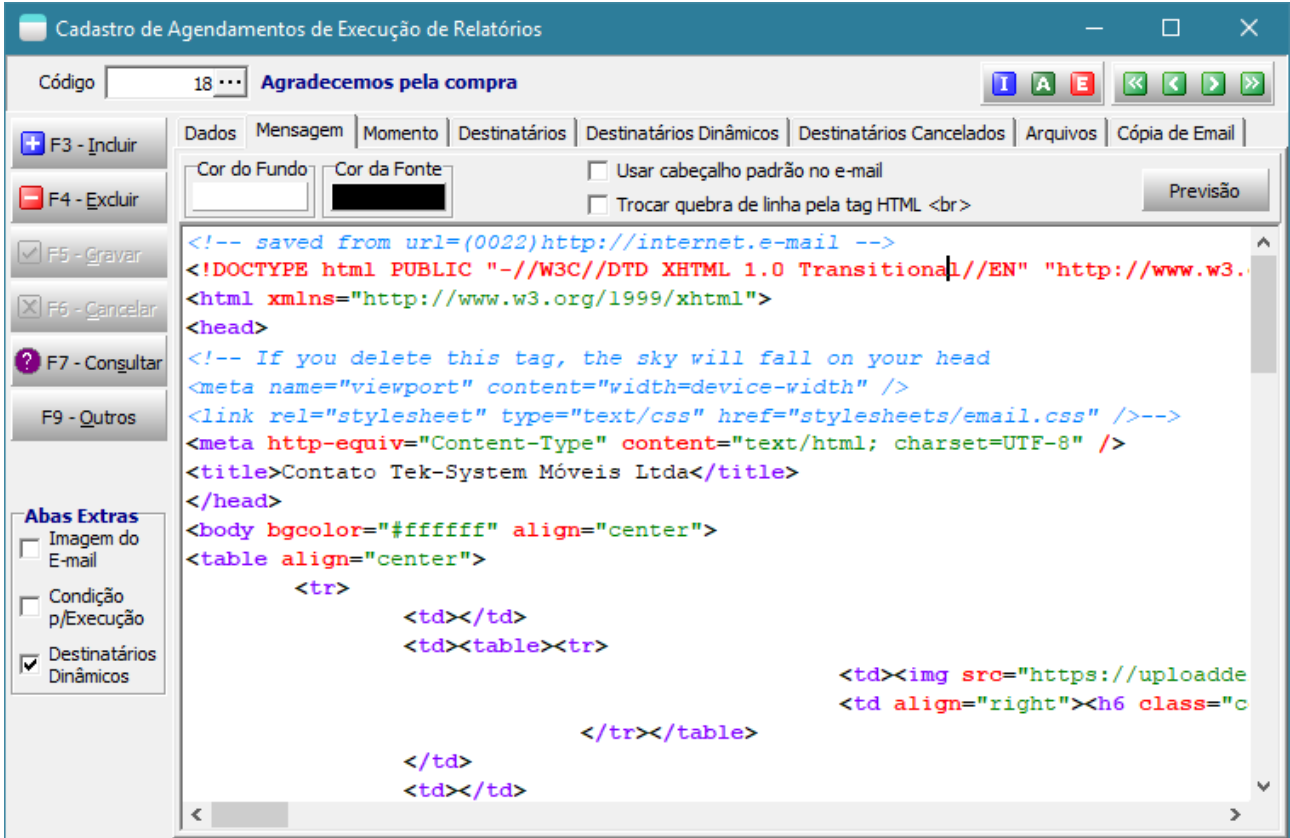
Cadastro de Agendamentos de Execução de Relatórios

Código 18 ··· Agradecemos pela compra

I A E

F3 - Incluir
F4 - Excluir
F5 - Gravar
F6 - Cancelar
F7 - Consultar
F9 - Outros

Abas Extras
Imagem do E-mail
Condição p/Execução
Destinatários Dinâmicos

Dados | Mensagem | Momento | Destinatários | Destinatários Dinâmicos | Destinatários Cancelados | Arquivos | Cópia de Email

Cor do Fundo
Cor da Fonte
Usar cabeçalho padrão no e-mail
Trocar quebra de linha pela tag HTML <br>
Previsão

<!-- saved from url=(0022)http://internet.e-mail -->
<!DOCTYPE html PUBLIC "-//W3C//DTD XHTML 1.0 Transitional//EN" "http://www.w3.
<html xmlns="http://www.w3.org/1999/xhtml">
<head>
<!-- If you delete this tag, the sky will fall on your head
<meta name="viewport" content="width=device-width" />
<link rel="stylesheet" type="text/css" href="stylesheets/email.css" />-->
<meta http-equiv="Content-Type" content="text/html; charset=UTF-8" />
<title>Contato Tek-System Móveis Ltda</title>
</head>
<body bgcolor="#ffffff" align="center">
<table align="center">
<tr>
<td></td>
<td><table><tr>
<td><img src="https://uploadde
<td align="right"><h6 class="c
</tr></table>
</td>
<td></td>